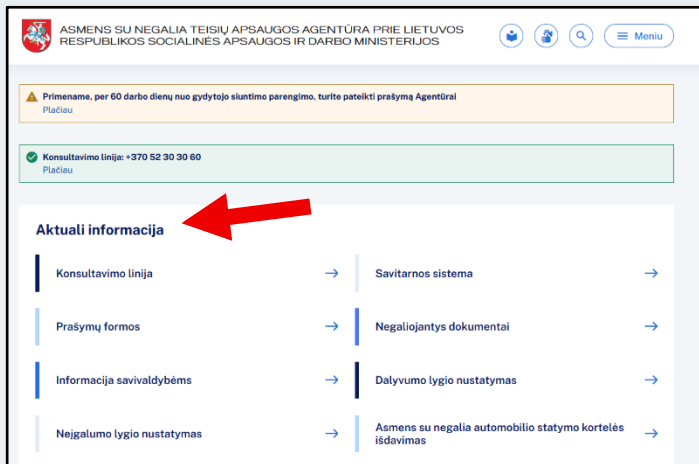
ASMENS SU NEGALIA TEISIŲ APSAUGOS AGENTŪRA PRIE LIETUVOS RESPUBLIKOS SOCIALINĖS APSAUGOS IR DARBO MINISTERIJOS

Meniu

Primename, per 60 darbo dienų nuo gydytojo siuntimo parengimo, turite pateikti prašymą Agentūrai
Plačiau

Konsultavimo linija: +370 52 30 30 60
Plačiau

Aktuali informacija

Konsultavimo linija →

Savitarnos sistema →

Prašymų formos →

Negaliojantys dokumentai →

Informacija savivaldybėms →

Dalyvumo lygio nustatymas →

Neįgalumo lygio nustatymas →

Asmens su negalia automobilio statymo kortelės išdavimas →